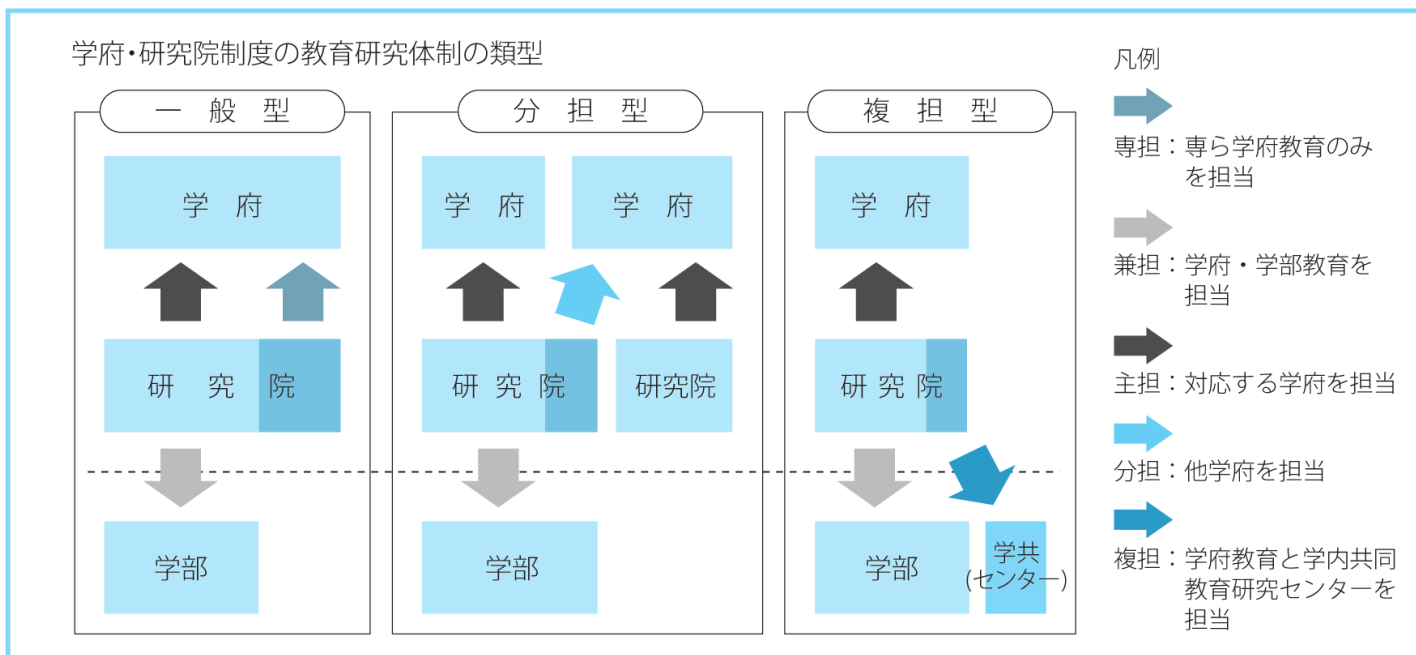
学府・研究院制度の教育研究体制の類型

一般型

学府

研究院

学部

分担型

学府

学府

研究院

研究院

学部

複担型

学府

研究院

学部

学共
(センター)

凡例

専担：専ら学府教育のみを担当

兼担：学府・学部教育を担当

主担：対応する学府を担当

分担：他学府を担当

複担：学府教育と学内共同教育研究センターを担当